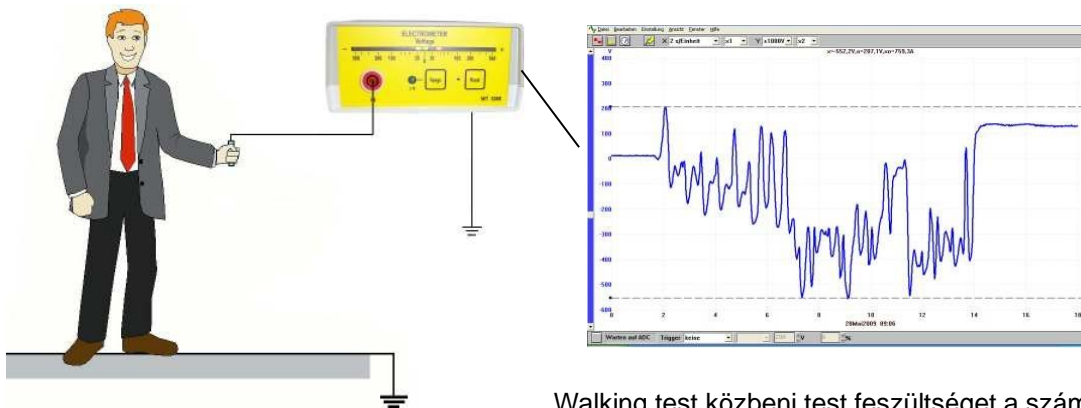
ELECTROMETER
Voltage
Range
Reset
MT 1000

Datei Bearbeiten Einstellung Ansicht Fenster Hilfe
2 s/Einheit
x1
x1000V
x2
x=-552,2V,a=207,1V,xa=759,3A
V
400
300
200
100
0
-100
-200
-300
-400
-500
-600
2
4
6
8
10
12
14
16
18
28Mai2009 09:06
Warten auf ADC
Trigger keine
%

Walking test közbeni test feszültséget a szám